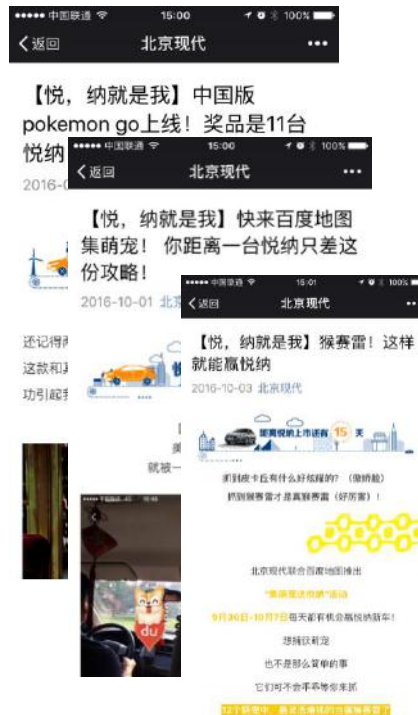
••••• 中国联通 15:00 100%
〈返回 北京现代 •••

【悦，纳就是我】中国版pokemon go上线！奖品是11台悦纳
2016-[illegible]

••••• 中国联通 15:00 100%
〈返回 北京现代 •••

【悦，纳就是我】快来百度地图集萌宠！你距离一台悦纳只差这份攻略！
2016-10-01 北京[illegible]

还记得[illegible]
这款和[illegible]
功引起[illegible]

就被一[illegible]

du

••••• 中国联通 15:01 100%
〈返回 北京现代 •••

【悦，纳就是我】猴赛雷！这样就能赢悦纳
2016-10-03 北京现代

距离悦纳上市还有 15 天

抓到皮卡丘有什么好炫耀的？（傲娇脸）
抓到猴赛雷才是真猴赛雷（好厉害）！

北京现代联合百度地图推出
"集萌宠送悦纳"活动
9月30日-10月7日每天都有机会赢悦纳新车！
想捕获萌宠
也不是那么复杂的事
它们可不会乖乖等你来抓
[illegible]